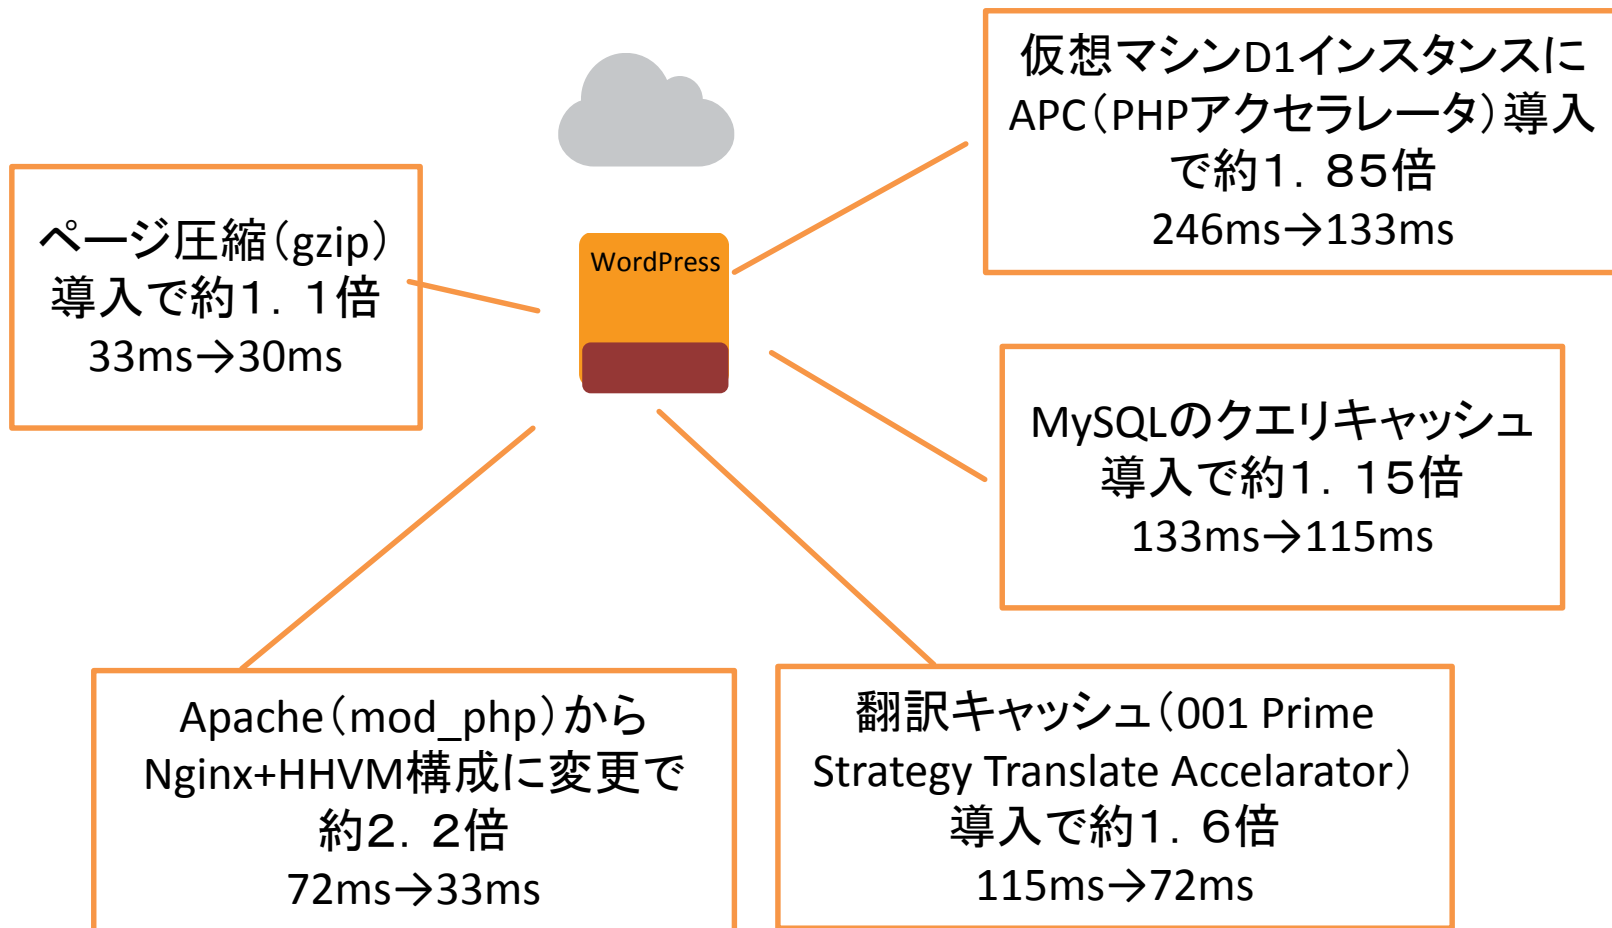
仮想マシンD1インスタンスにAPC（PHPアクセラレータ）導入で約1．85倍
246ms→133ms

ページ圧縮（gzip）導入で約1．1倍
33ms→30ms

WordPress

MySQLのクエリキャッシュ導入で約1．15倍
133ms→115ms

Apache（mod_php）からNginx+HHVM構成に変更で約2．2倍
72ms→33ms

翻訳キャッシュ（001 Prime Strategy Translate Accelarator）導入で約1．6倍
115ms→72ms